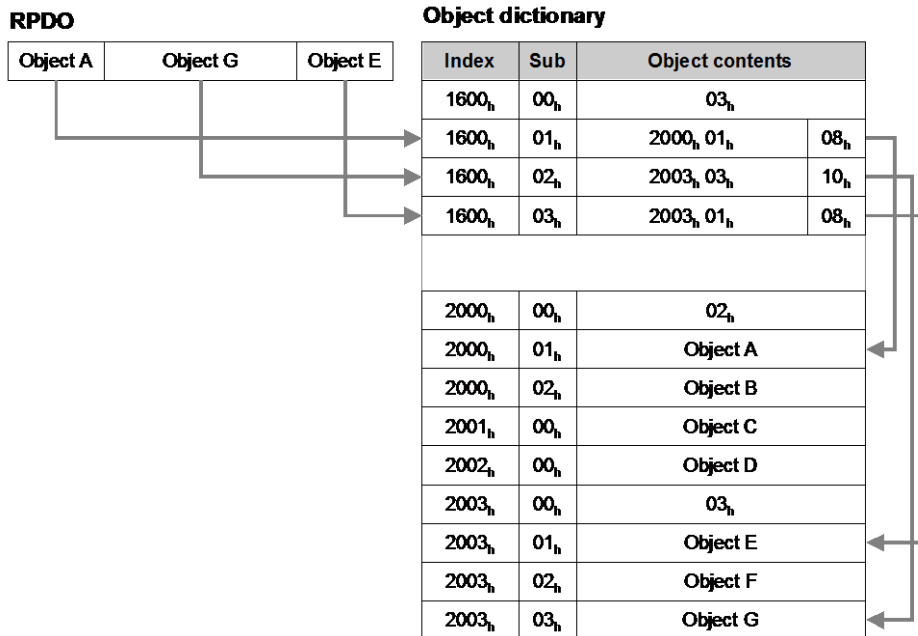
RPDO

| Object A | Object G | Object E |
|---|---|---|

Object dictionary

| Index | Sub | Object contents | |
|---|---|---|---|
| $1600_h$ | $00_h$ | $03_h$ | |
| $1600_h$ | $01_h$ | $2000_h$ $01_h$ | $08_h$ |
| $1600_h$ | $02_h$ | $2003_h$ $03_h$ | $10_h$ |
| $1600_h$ | $03_h$ | $2003_h$ $01_h$ | $08_h$ |
| | | | |
| $2000_h$ | $00_h$ | $02_h$ | |
| $2000_h$ | $01_h$ | Object A | |
| $2000_h$ | $02_h$ | Object B | |
| $2001_h$ | $00_h$ | Object C | |
| $2002_h$ | $00_h$ | Object D | |
| $2003_h$ | $00_h$ | $03_h$ | |
| $2003_h$ | $01_h$ | Object E | |
| $2003_h$ | $02_h$ | Object F | |
| $2003_h$ | $03_h$ | Object G | |